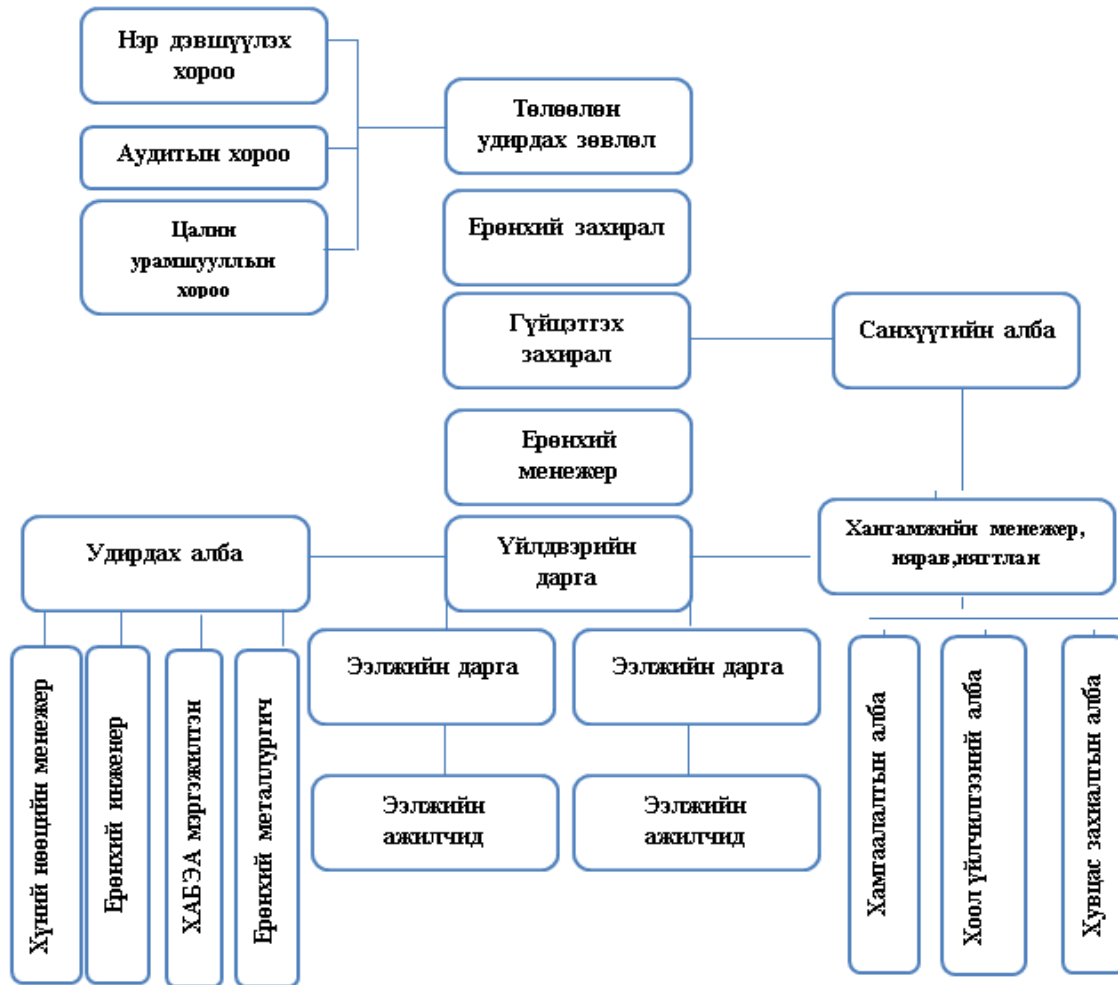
Нэр дэвшүүлэх хороо

Аудитын хороо

Цалин урамшууллын хороо

Төлөөлөн удирдах зөвлөл

Ерөнхий захирал

Гүйцэтгэх захирал

Санхүүгийн алба

Ерөнхий менежер

Удирдах алба

Үйлдвэрийн дарга

Хангамжийн менежер, нярав,нягтлан

Хүний нөөцийн менежер

Ерөнхий инженер

ХАБЭА мэргэжилтэн

Ерөнхий металлургич

Ээлжийн дарга

Ээлжийн дарга

Ээлжийн ажилчид

Ээлжийн ажилчид

Хамгаалалтын алба

Хоол үйлчилгээний алба

Хувцас захиалгын алба